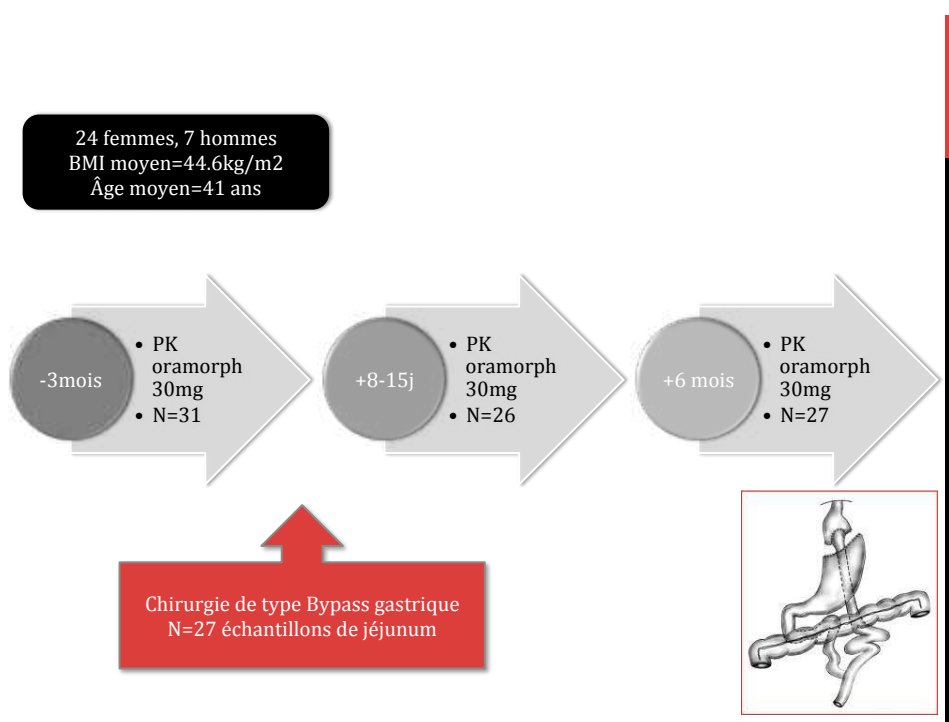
24 femmes, 7 hommes
BMI moyen=44.6kg/m2
Âge moyen=41 ans

-3mois

- PK oramorph 30mg
- N=31

+8-15j

- PK oramorph 30mg
- N=26

+6 mois

- PK oramorph 30mg
- N=27

Chirurgie de type Bypass gastrique
N=27 échantillons de jéjunum